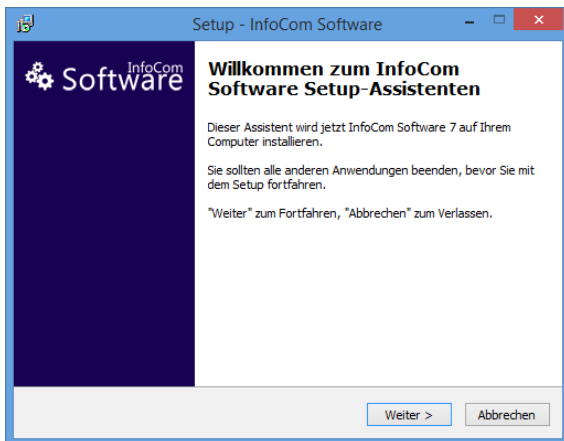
Setup - InfoCom Software

InfoCom Software

Willkommen zum InfoCom Software Setup-Assistenten

Dieser Assistent wird jetzt InfoCom Software 7 auf Ihrem Computer installieren.

Sie sollten alle anderen Anwendungen beenden, bevor Sie mit dem Setup fortfahren.

"Weiter" zum Fortfahren, "Abbrechen" zum Verlassen.

Weiter >

Abbrechen